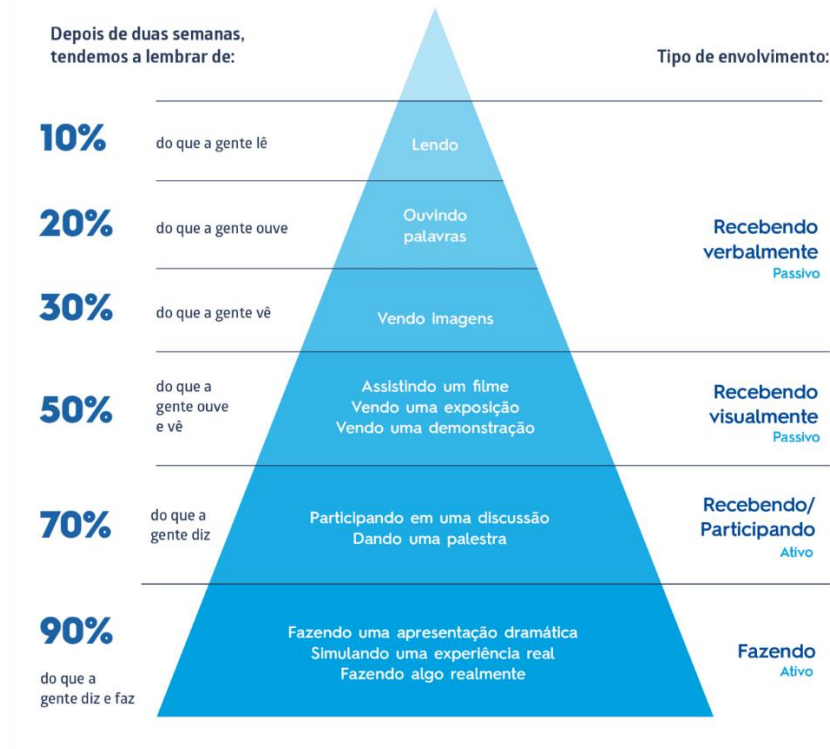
Depois de duas semanas, tendemos a lembrar de:

Tipo de envolvimento:

10%
do que a gente lê
Lendo

20%
do que a gente ouve
Ouvindo palavras

Recebendo verbalmente
Passivo

30%
do que a gente vê
Vendo imagens

50%
do que a gente ouve e vê
Assistindo um filme
Vendo uma exposição
Vendo uma demonstração

Recebendo visualmente
Passivo

70%
do que a gente diz
Participando em uma discussão
Dando uma palestra

Recebendo/ Participando
Ativo

90%
do que a gente diz e faz
Fazendo uma apresentação dramática
Simulando uma experiência real
Fazendo algo realmente

Fazendo
Ativo